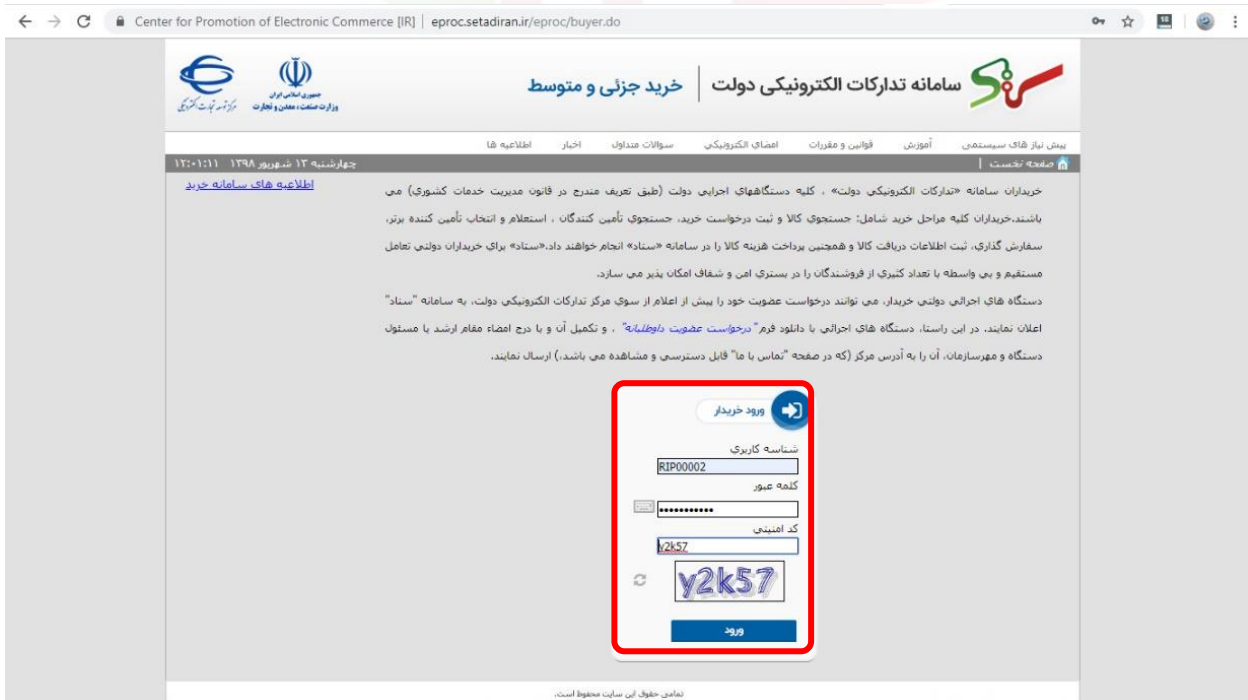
Center for Promotion of Electronic Commerce [IR] | eproc.setadiran.ir/eproc/buyer.do

سامانه تدارکات الکترونیکی دولت | خرید جزئی و متوسط

جمهوری اسلامی ایران
وزارت صنعت، معدن و تجارت
مرکز توسعه تجارت الکترونیکی

پیش نیاز های سیستمی | آموزش | قوانین و مقررات | امضای الکترونیکی | سوالات متداول | اخبار | اطلاعیه ها

صفحه نخست | چهارشنبه ۱۳ شهریور ۱۳۹۸ ۱۲:۰۱:۱۱

اطلاعیه های سامانه خرید

خریداران سامانه «تدارکات الکترونیکی دولت» ، کلیه دستگاههای اجرایی دولت (طبق تعریف متدرج در قانون مدیریت خدمات کشوری) می باشند.خریداران کلیه مراحل خرید شامل: جستجوی کالا و ثبت درخواست خرید، جستجوی تأمین کنندگان ، استعلام و انتخاب تأمین کننده برتر، سفارش گذاری، ثبت اطلاعات دریافت کالا و همچنین پرداخت هزینه کالا را در سامانه «ستاد» انجام خواهند داد.«ستاد» برای خریداران دولتی تعامل مستقیم و بی واسطه با تعداد کثیری از فروشندگان را در بستری امن و شفاف امکان پذیر می سازد.

دستگاه های اجرائی دولتی خریدار، می توانند درخواست عضویت خود را پیش از اعلام از سوی مرکز تدارکات الکترونیکی دولت، به سامانه "ستاد" اعلان نمایند. در این راستا، دستگاه های اجرائی با دانلود فرم" درخواست عضویت داوطلبانه" ، و تکمیل آن و با درج امضاء مقام ارشد یا مسئول دستگاه و مهرسازمان، آن را به آدرس مرکز (که در صفحه "تماس با ما" قابل دسترسی و مشاهده می باشد،) ارسال نمایند.

ورود خریدار
شناسه کاربری
RIP00002
کلمه عبور
••••••••••••
کد امنیتی
y2k57
y2k57
ورود

تمامی حقوق این سایت محفوظ است.